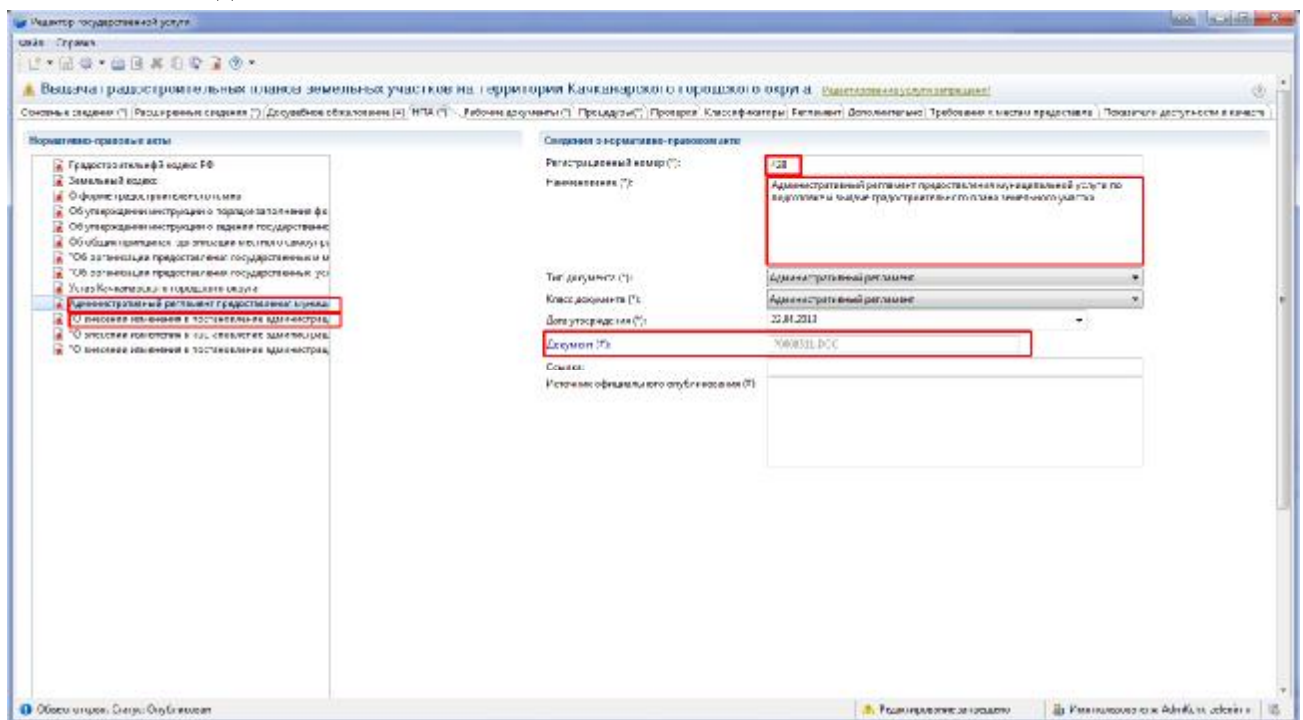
Редактор государственной услуги
Файл Справка

Выдача градостроительных планов земельных участков на территории Качканарского городского округа Редактирование услуги запрещено!

Основные сведения (*) | Расширенные сведения (*) | Досудебное обжалование (4) | НПА (*) | Рабочие документы (*) | Процедуры (*) | Проверки | Классификаторы | Регламент | Дополнительно | Требования к местам предоставле | Показатели доступности и качеств

Нормативно-правовые акты
Градостроительный кодекс РФ
Земельный кодекс
О форме градостроительного плана
Об утверждении инструкции о порядке заполнения фо
Об утверждении инструкции о выдаче государственно
Об общих принципах организации местного самоупр
"Об организации предоставления государственных и м
"Об организации предоставления государственных усл
Устав Качканарского городского округа
Административный регламент предоставления муниц
"О внесении изменений в постановление администрац
"О внесении изменений в постановление администрац
"О внесении изменений в постановление администрац

Сведения о нормативно-правовом акте
Регистрационный номер (*): 428
Наименование (*): Административный регламент предоставления муниципальной услуги по подготовке и выдаче градостроительного плана земельного участка
Тип документа (*): Административный регламент
Класс документа (*): Административный регламент
Дата утверждения (*): 22.04.2013
Документ (*): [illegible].DOC
Ссылка:
Источник официального опубликования (*):

Объект открыт. Статус: Опубликован
Редактирование запрещено
Пользователь: AdminRi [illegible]